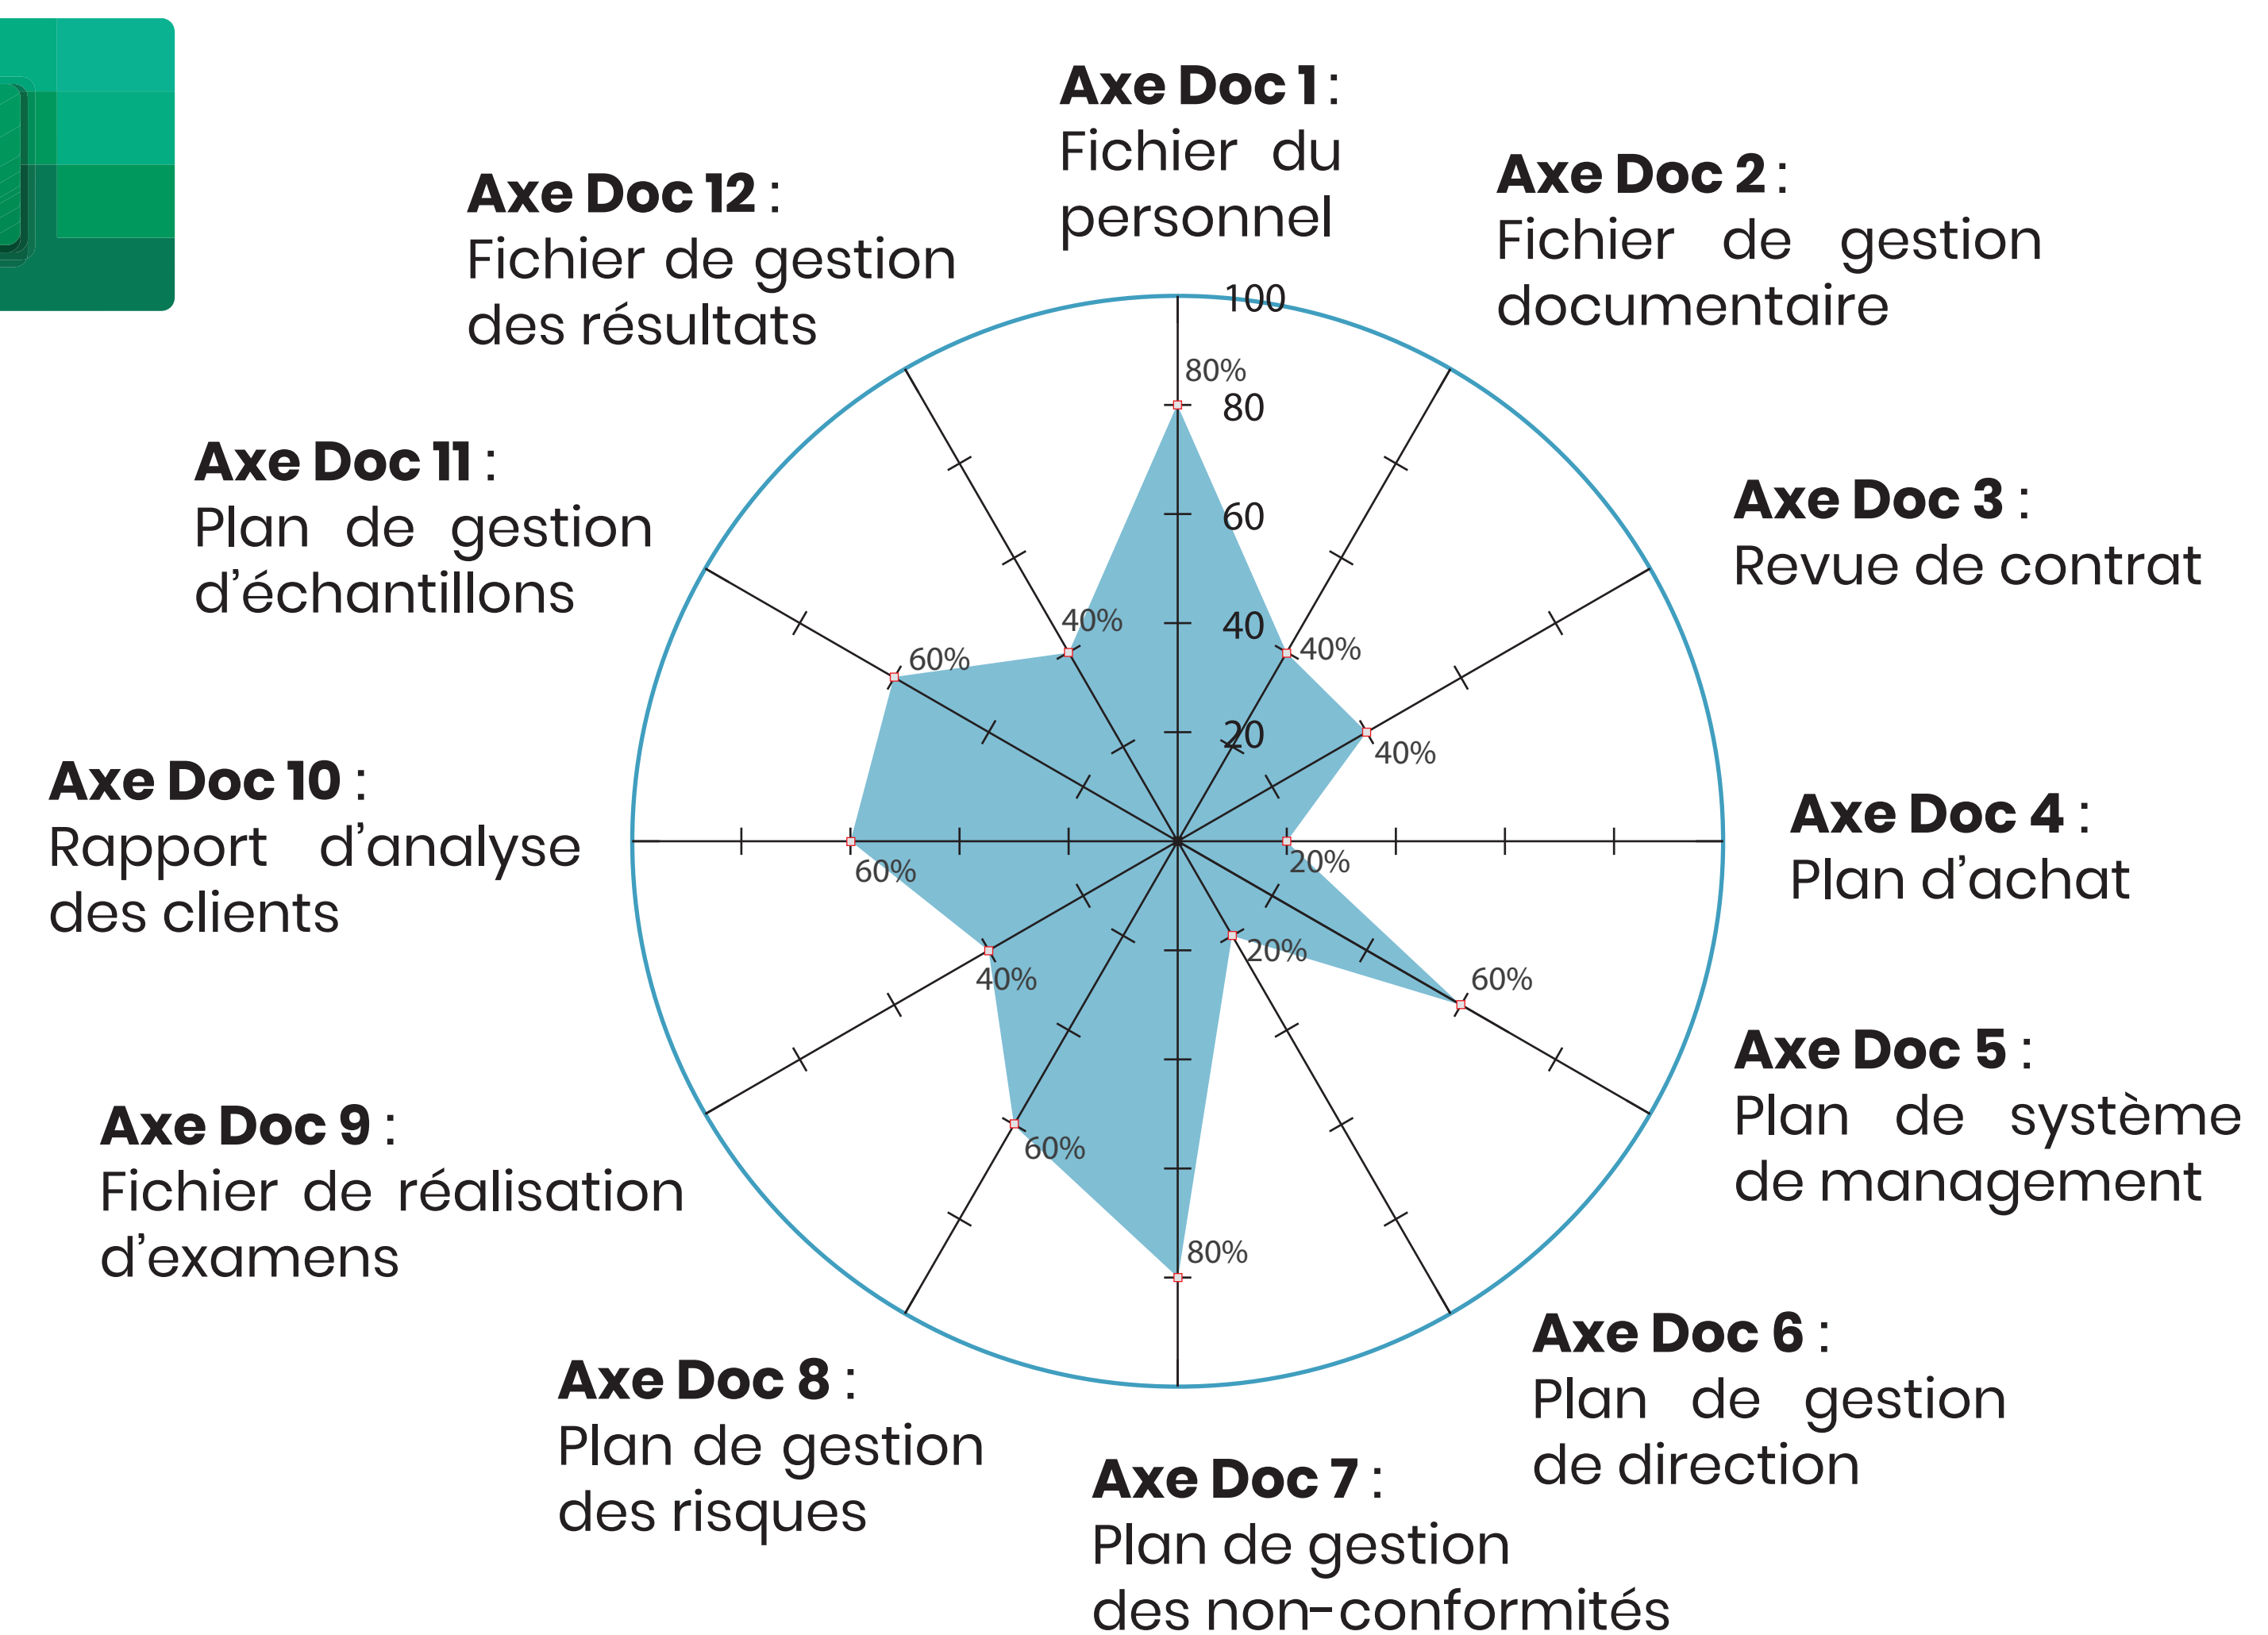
Axe Doc 1 : Fichier du personnel

Axe Doc 2 : Fichier de gestion documentaire

Axe Doc 3 : Revue de contrat

Axe Doc 4 : Plan d'achat

Axe Doc 5 : Plan de système de management

Axe Doc 6 : Plan de gestion de direction

Axe Doc 7 : Plan de gestion des non-conformités

Axe Doc 8 : Plan de gestion des risques

Axe Doc 9 : Fichier de réalisation d'examens

Axe Doc 10 : Rapport d'analyse des clients

Axe Doc 11 : Plan de gestion d'échantillons

Axe Doc 12 : Fichier de gestion des résultats

100
80
60
40
20

80%
40%
40%
20%
60%
20%
80%
60%
40%
60%
60%
40%